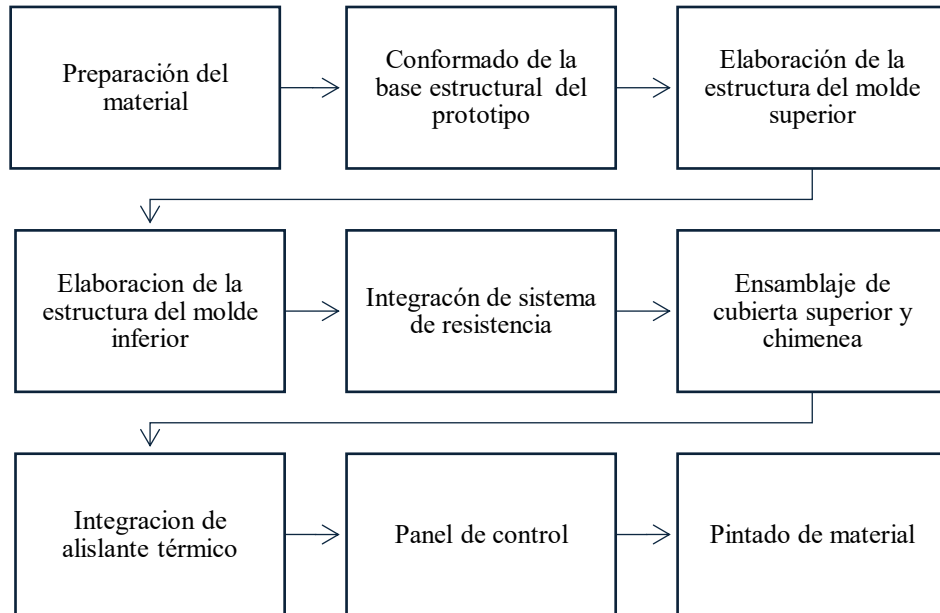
Preparación del material

Conformado de la base estructural del prototipo

Elaboración de la estructura del molde superior

Elaboracion de la estructura del molde inferior

Integracón de sistema de resistencia

Ensamblaje de cubierta superior y chimenea

Integracion de alislante térmico

Panel de control

Pintado de material